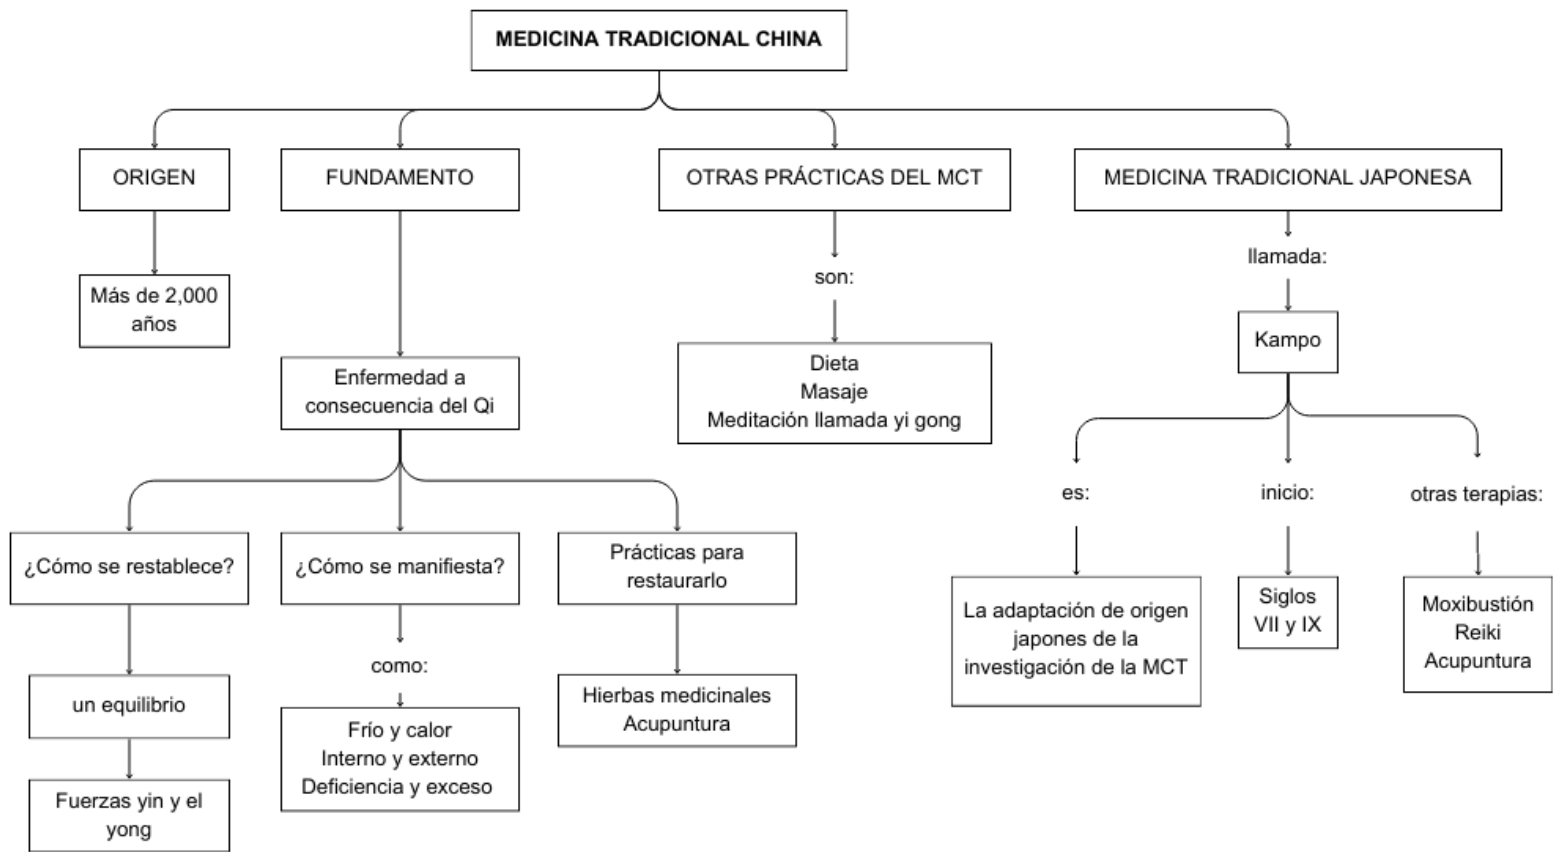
MEDICINA TRADICIONAL CHINA

ORIGEN

Más de 2,000 años

FUNDAMENTO

Enfermedad a consecuencia del Qi

¿Cómo se restablece?

un equilibrio

Fuerzas yin y el yong

¿Cómo se manifiesta?

como:

Frío y calor
Interno y externo
Deficiencia y exceso

Prácticas para restaurarlo

Hierbas medicinales
Acupuntura

OTRAS PRÁCTICAS DEL MCT

son:

Dieta
Masaje
Meditación llamada yi gong

MEDICINA TRADICIONAL JAPONESA

llamada:

Kampo

es:

La adaptación de origen japones de la investigación de la MCT

inicio:

Siglos VII y IX

otras terapias:

Moxibustión
Reiki
Acupuntura